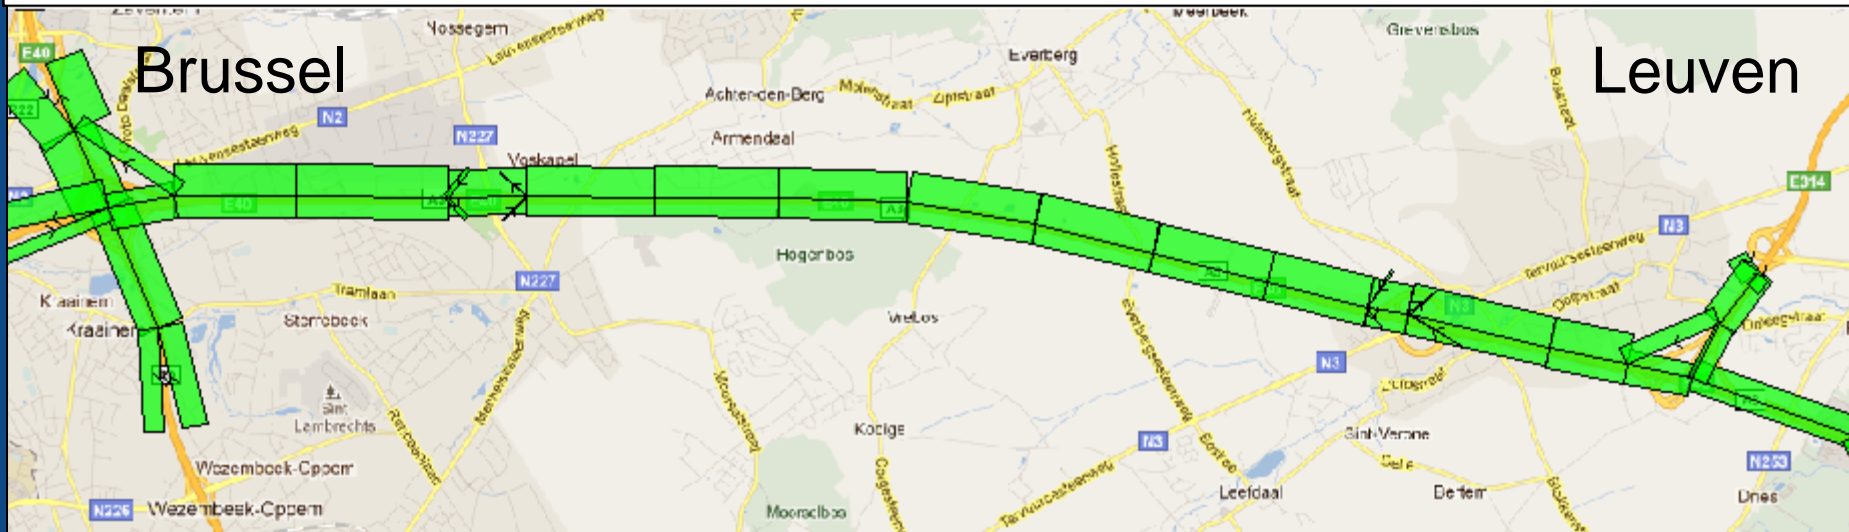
Brussel

Leuven

Zaventem
Nossegem
Leuvensesteenweg
E40
N2
N227
Achter-den-Berg
Molenstraat
Zijpstraat
Everberg
Meerbeek
Grevensbos
Armendaal
Voskapel
Leuvensesteenweg
E40
A3
E40
Hogerbos
Kraainem
Kraainem
Tramlaan
Stokkel
N227
Sint Lambrechts
Wezembeek-Oppem
Wezembeek-Oppem
N226
Vrebos
Kortige
Moorselbos
E314
N3
Tervuursesteenweg
N3
N3
Sint-Verone
Leefdaal
Bertem
N253
Dries